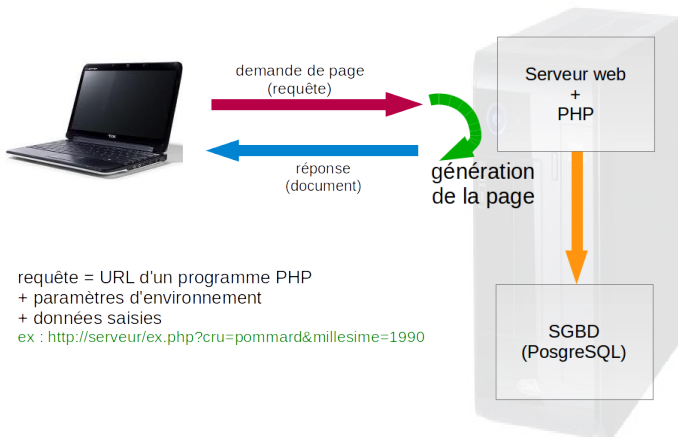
demande de page
(requête)

réponse
(document)

génération
de la page

Serveur web
+
PHP

SGBD
(PosgreSQL)

requête = URL d'un programme PHP
+ paramètres d'environnement
+ données saisies
ex : http://serveur/ex.php?cru=pommard&millesime=1990